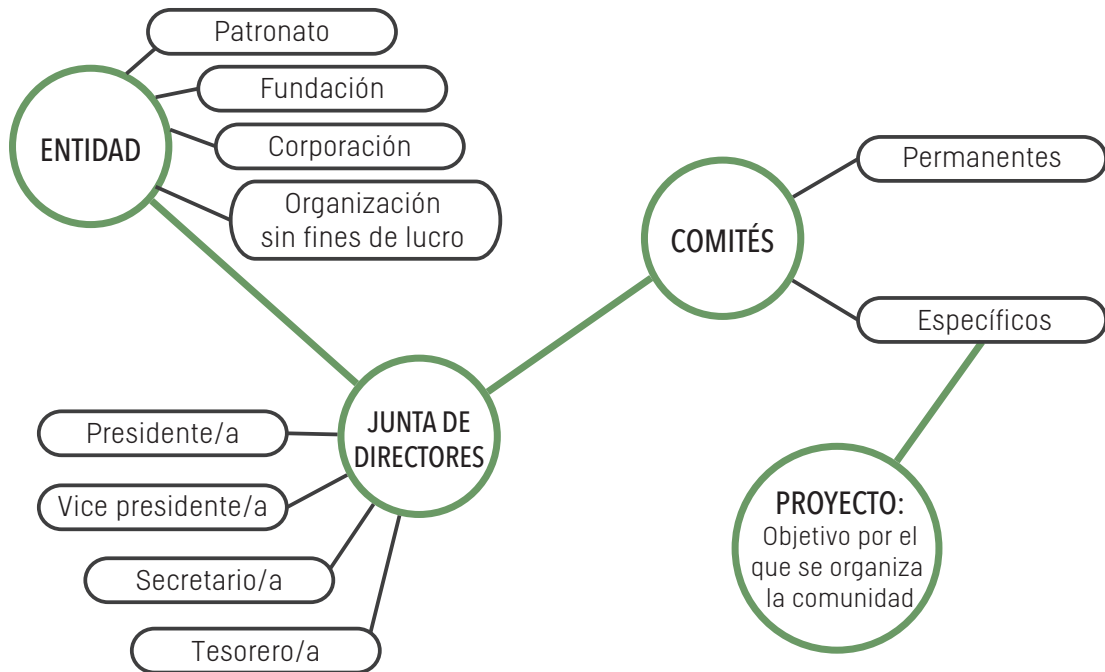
Patronato

Fundación

ENTIDAD

Corporación

Organización sin fines de lucro

Permanentes

COMITÉS

Específicos

Presidente/a

JUNTA DE DIRECTORES

Vice presidente/a

Secretario/a

Tesorero/a

PROYECTO:
Objetivo por el que se organiza la comunidad